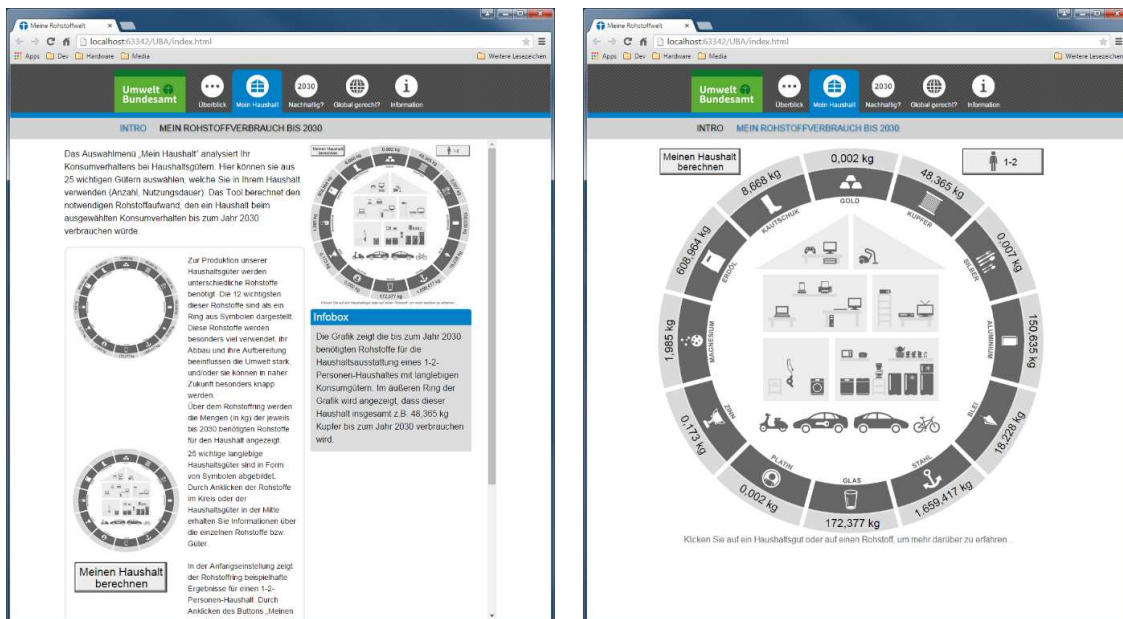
Meine Rohstoffwelt
localhost:63342/UBA/index.html
Apps Dev Hardware Media
Weitere Lesezeichen

Umwelt Bundesamt
Überblick Mein Haushalt Nachhaltig? Global gerecht? Information

INTRO MEIN ROHSTOFFVERBRAUCH BIS 2030

Das Auswahlmenü „Mein Haushalt" analysiert Ihr Konsumverhaltens bei Haushaltsgütern. Hier können sie aus 25 wichtigen Gütern auswählen, welche Sie in Ihrem Haushalt verwenden (Anzahl, Nutzungsdauer). Das Tool berechnet den notwendigen Rohstoffaufwand, den ein Haushalt beim ausgewählten Konsumverhalten bis zum Jahr 2030 verbrauchen würde.

Zur Produktion unserer Haushaltsgüter werden unterschiedliche Rohstoffe benötigt. Die 12 wichtigsten dieser Rohstoffe sind als ein Ring aus Symbolen dargestellt. Diese Rohstoffe werden besonders viel verwendet, ihr Abbau und ihre Aufbereitung beeinflussen die Umwelt stark, und/oder sie können in naher Zukunft besonders knapp werden.
Über dem Rohstoffring werden die Mengen (in kg) der jeweils bis 2030 benötigten Rohstoffe für den Haushalt angezeigt.
25 wichtige langlebige Haushaltsgüter sind in Form von Symbolen abgebildet. Durch Anklicken der Rohstoffe im Kreis oder der Haushaltsgüter in der Mitte erhalten Sie Informationen über die einzelnen Rohstoffe bzw. Güter.

Meinen Haushalt berechnen

In der Anfangseinstellung zeigt der Rohstoffring beispielhafte Ergebnisse für einen 1-2-Personen-Haushalt. Durch Anklicken des Buttons „Meinen

Infobox
Die Grafik zeigt die bis zum Jahr 2030 benötigten Rohstoffe für die Haushaltsausstattung eines 1-2-Personen-Haushaltes mit langlebigen Konsumgütern. Im äußeren Ring der Grafik wird angezeigt, dass dieser Haushalt insgesamt z.B. 48,365 kg Kupfer bis zum Jahr 2030 verbrauchen wird.

Meine Rohstoffwelt
localhost:63342/UBA/index.html
Apps Dev Hardware Media
Weitere Lesezeichen

Umwelt Bundesamt
Überblick Mein Haushalt Nachhaltig? Global gerecht? Information

INTRO MEIN ROHSTOFFVERBRAUCH BIS 2030

Meinen Haushalt berechnen
1-2
0,002 kg GOLD
48,365 kg KUPFER
0,007 kg SILBER
150,635 kg ALUMINIUM
18,228 kg BLEI
1.659,417 kg STAHL
172,377 kg GLAS
0,002 kg PLATIN
0,173 kg ZINN
1,985 kg MAGNESIUM
608,864 kg ERDÖL
8,668 kg KAUTSCHUK

Klicken Sie auf ein Haushaltsgut oder auf einen Rohstoff, um mehr darüber zu erfahren...